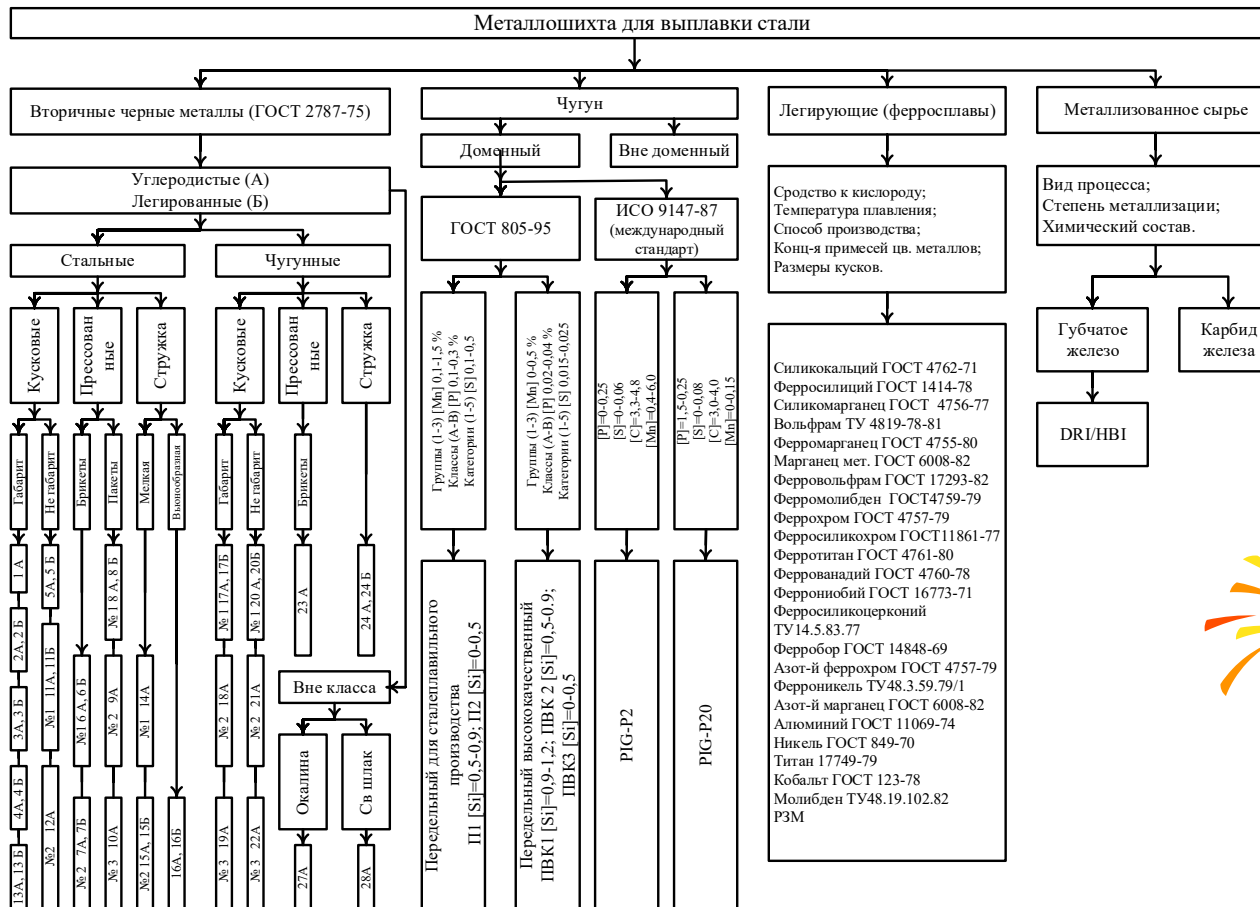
Металлошихта для выплавки стали

Вторичные черные металлы (ГОСТ 2787-75)

Углеродистые (А)
Легированные (Б)

Стальные

Кусковые

Габарит

1 А

2А, 2 Б

3А, 3 Б

4А, 4 Б

13А, 13 Б

Не габарит

5А, 5 Б

№1 11А, 11Б

№2 12А

Прессованные

Брикеты

№1 6 А, 6 Б

№ 2 7А, 7Б

Пакеты

№ 1 8 А, 8 Б

№ 2 9А

№ 3 10А

Стружка

Мелкая

№1 14А

№2 15А, 15Б

Вьюнообразная

16А, 16Б

Чугунные

Кусковые

Габарит

№ 1 17А, 17Б

№ 2 18А

№ 3 19А

Не габарит

№ 1 20 А, 20Б

№ 2 21А

№ 3 22А

Прессованные

Брикеты

23 А

Стружка

24 А, 24 Б

Вне класса

Окалина

27А

Св шлак

28А

Чугун

Доменный

Вне доменный

ГОСТ 805-95

Группы (1-3) [Mn] 0,1-1,5 %
Классы (А-В) [P] 0,1-0,3 %
Категории (1-5) [S] 0,1-0,5

Передельный для сталеплавильного производства
П1 [Si]=0,5-0,9; П2 [Si]=0-0,5

Группы (1-3) [Mn] 0-0,5 %
Классы (А-В) [P] 0,02-0,04 %
Категории (1-5) [S] 0,015-0,025

Передельный высококачественный
ПВК1 [Si]=0,9-1,2; ПВК 2 [Si]=0,5-0,9; ПВК3 [Si]=0-0,5

ИСО 9147-87 (международный стандарт)

[P]=0-0,25
[S]=0-0,06
[C]=3,3-4,8
[Mn]=0,4-6,0

PIG-P2

[P]=1,5-0,25
[S]=0-0,08
[C]=3,0-4,0
[Mn]=0-0,15

PIG-P20

Легирующие (ферросплавы)

Сродство к кислороду;
Температура плавления;
Способ производства;
Конц-я примесей цв. металлов;
Размеры кусков.

Силикокальций ГОСТ 4762-71
Ферросилиций ГОСТ 1414-78
Силикомарганец ГОСТ 4756-77
Вольфрам ТУ 4819-78-81
Ферромарганец ГОСТ 4755-80
Марганец мет. ГОСТ 6008-82
Ферровольфрам ГОСТ 17293-82
Ферромолибден ГОСТ4759-79
Феррохром ГОСТ 4757-79
Ферросиликохром ГОСТ11861-77
Ферротитан ГОСТ 4761-80
Феррованадий ГОСТ 4760-78
Феррониобий ГОСТ 16773-71
Ферросиликоцерконий ТУ14.5.83.77
Ферробор ГОСТ 14848-69
Азот-й феррохром ГОСТ 4757-79
Ферроникель ТУ48.3.59.79/1
Азот-й марганец ГОСТ 6008-82
Алюминий ГОСТ 11069-74
Никель ГОСТ 849-70
Титан 17749-79
Кобальт ГОСТ 123-78
Молибден ТУ48.19.102.82
РЗМ

Металлизованное сырье

Вид процесса;
Степень металлизации;
Химический состав.

Губчатое железо

DRI/HBI

Карбид железа